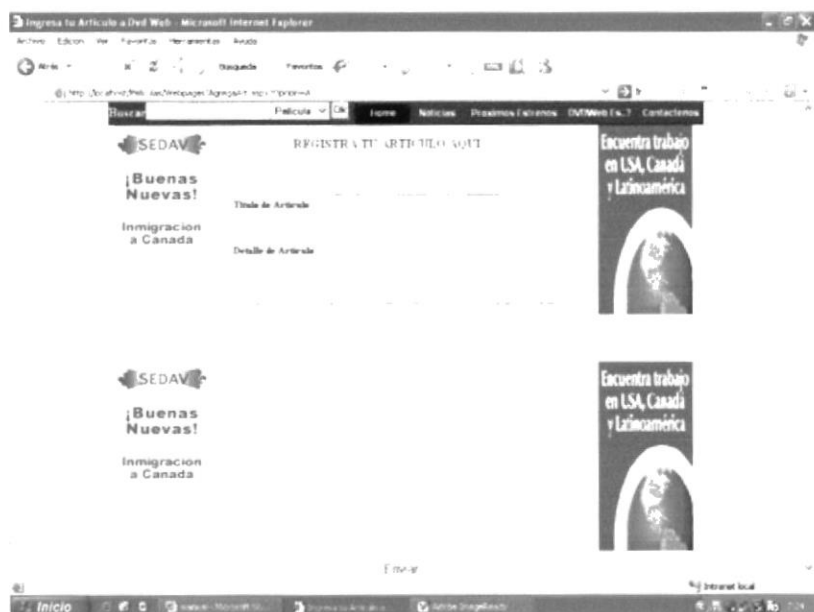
Ingresa tu Articulo a Dvd Web - Microsoft Internet Explorer

Archivo Edición Ver Favoritos Herramientas Ayuda

Atrás Búsqueda Favoritos

http://localhost/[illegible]/Webpages/AgregaArt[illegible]

Buscar Pelicula OK Home Noticias Proximos Estrenos DVDWeb Es..? Contactenos

SEDAV

¡Buenas Nuevas!

Inmigracion a Canada

REGISTRA TU ARTICULO AQUI

Titulo de Articulo

Detalle de Articulo

Encuentra trabajo en USA, Canadá y Latinoamérica

SEDAV

¡Buenas Nuevas!

Inmigracion a Canada

Encuentra trabajo en USA, Canadá y Latinoamérica

Enviar

Intranet local

Inicio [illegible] - Microsoft SQ... Ingresa tu Articulo... Adobe ImageReady